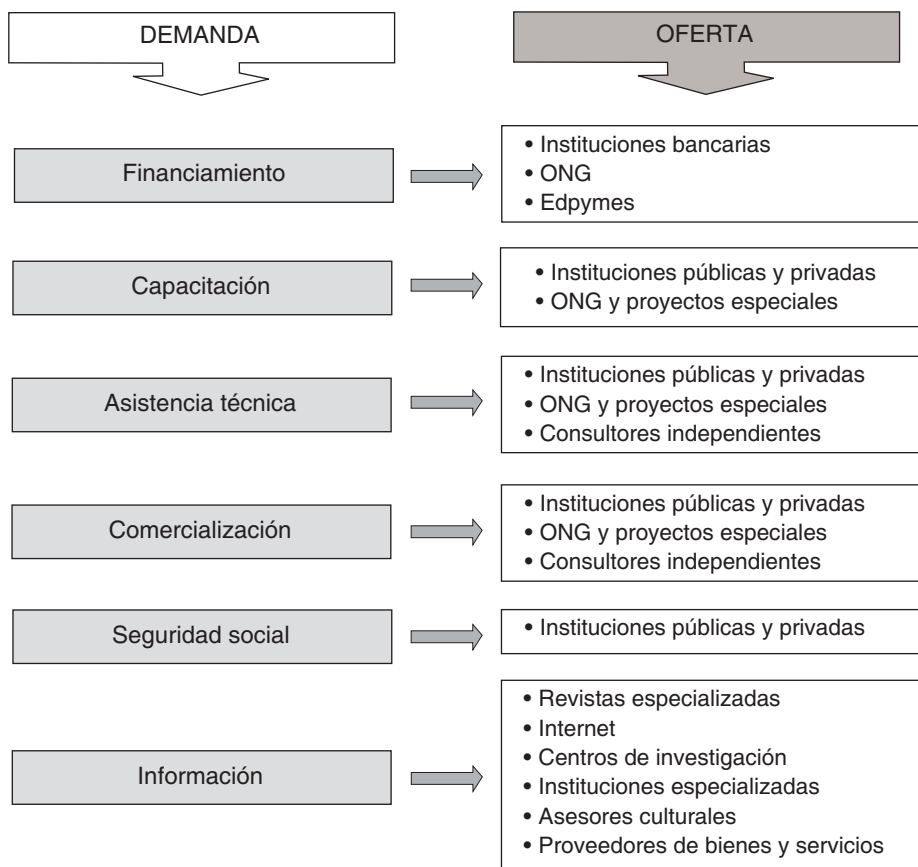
DEMANDA

OFERTA

Financiamiento

• Instituciones bancarias
• ONG
• Edpymes

Capacitación

• Instituciones públicas y privadas
• ONG y proyectos especiales

Asistencia técnica

• Instituciones públicas y privadas
• ONG y proyectos especiales
• Consultores independientes

Comercialización

• Instituciones públicas y privadas
• ONG y proyectos especiales
• Consultores independientes

Seguridad social

• Instituciones públicas y privadas

Información

• Revistas especializadas
• Internet
• Centros de investigación
• Instituciones especializadas
• Asesores culturales
• Proveedores de bienes y servicios